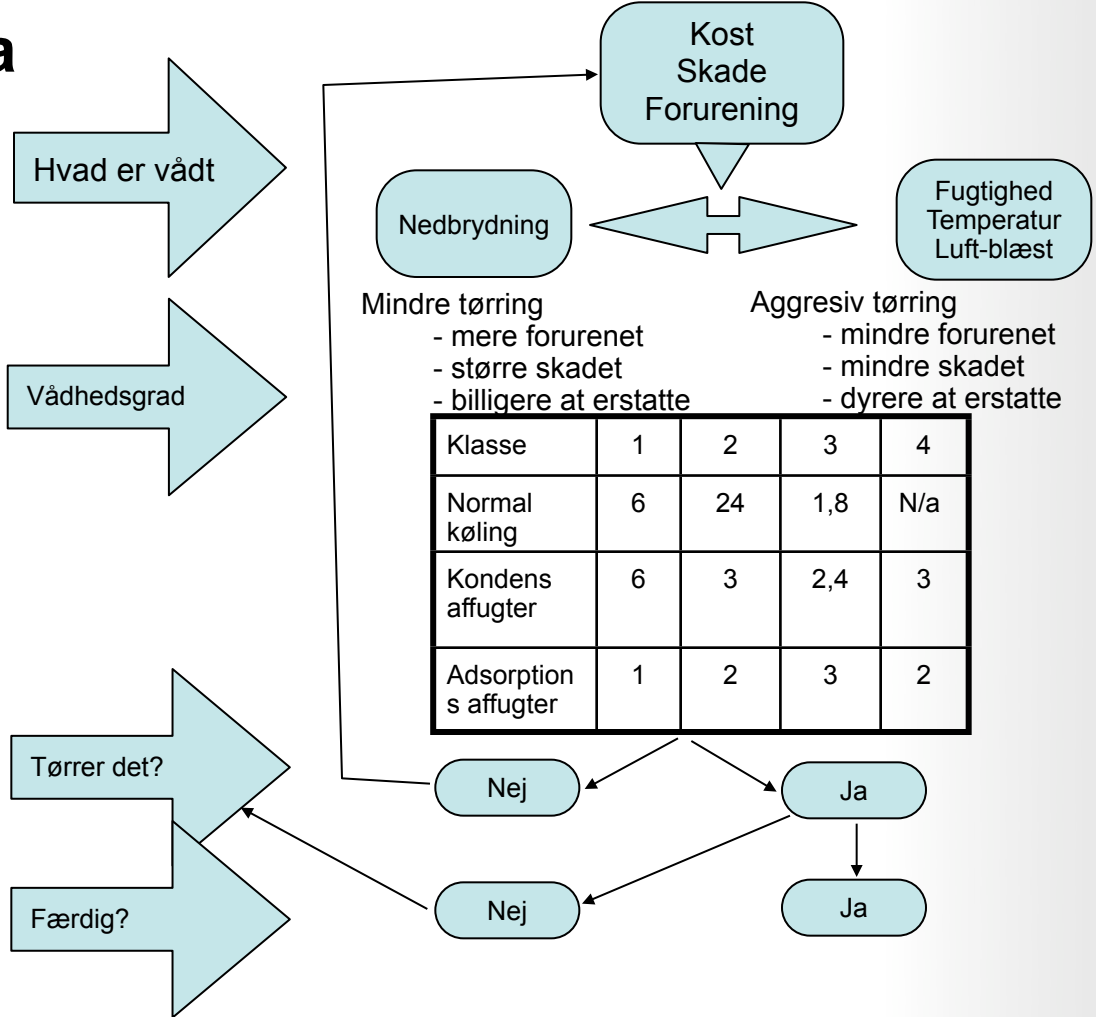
a

Kost
Skade
Forurening

Hvad er vådt

Nedbrydning

Fugtighed
Temperatur
Luft-blæst

Mindre tørring
- mere forurenet
- større skadet
- billigere at erstatte

Aggresiv tørring
- mindre forurenet
- mindre skadet
- dyrere at erstatte

Vådhedsgrad

| Klasse | 1 | 2 | 3 | 4 |
|---|---|---|---|---|
| Normal køling | 6 | 24 | 1,8 | N/a |
| Kondens affugter | 6 | 3 | 2,4 | 3 |
| Adsorption s affugter | 1 | 2 | 3 | 2 |

Tørrer det?

Nej

Ja

Færdig?

Nej

Ja